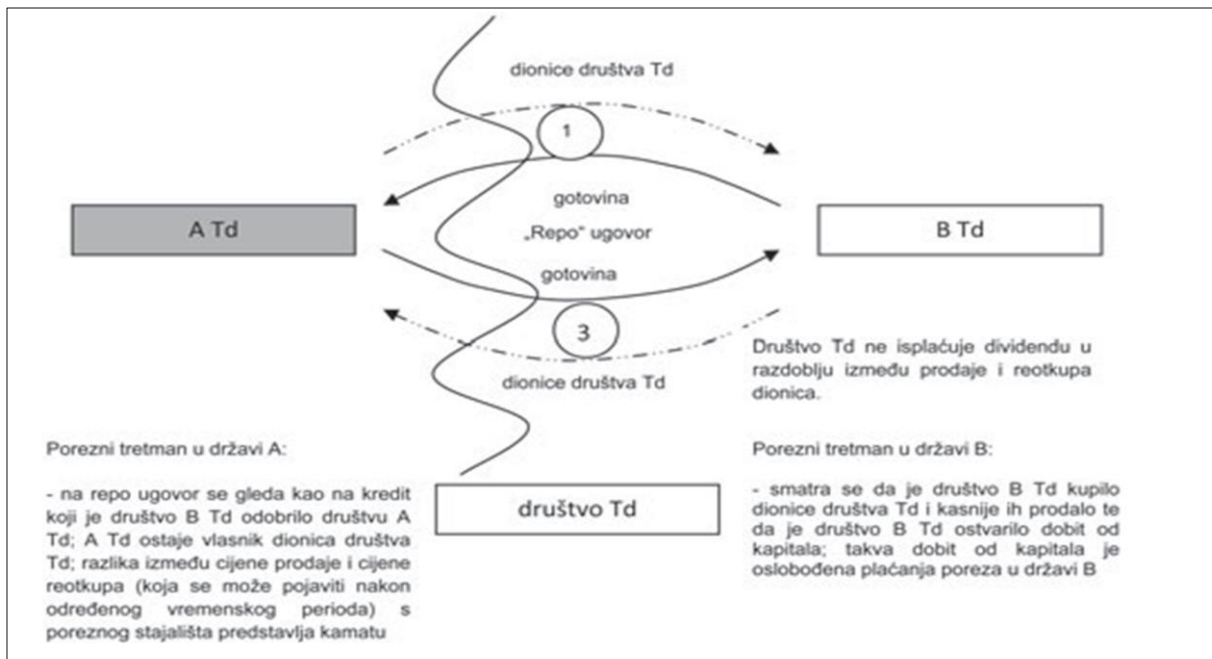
dionice društva Td

1

gotovina

A Td

„Repo" ugovor

B Td

gotovina

3

dionice društva Td

Društvo Td ne isplaćuje dividendu u razdoblju između prodaje i reotkupa dionica.

Porezni tretman u državi A:

- na repo ugovor se gleda kao na kredit koji je društvo B Td odobrilo društvu A Td; A Td ostaje vlasnik dionica društva Td; razlika između cijene prodaje i cijene reotkupa (koja se može pojaviti nakon određenog vremenskog perioda) s poreznog stajališta predstavlja kamatu

društvo Td

Porezni tretman u državi B:

- smatra se da je društvo B Td kupilo dionice društva Td i kasnije ih prodalo te da je društvo B Td ostvarilo dobit od kapitala; takva dobit od kapitala je oslobođena plaćanja poreza u državi B